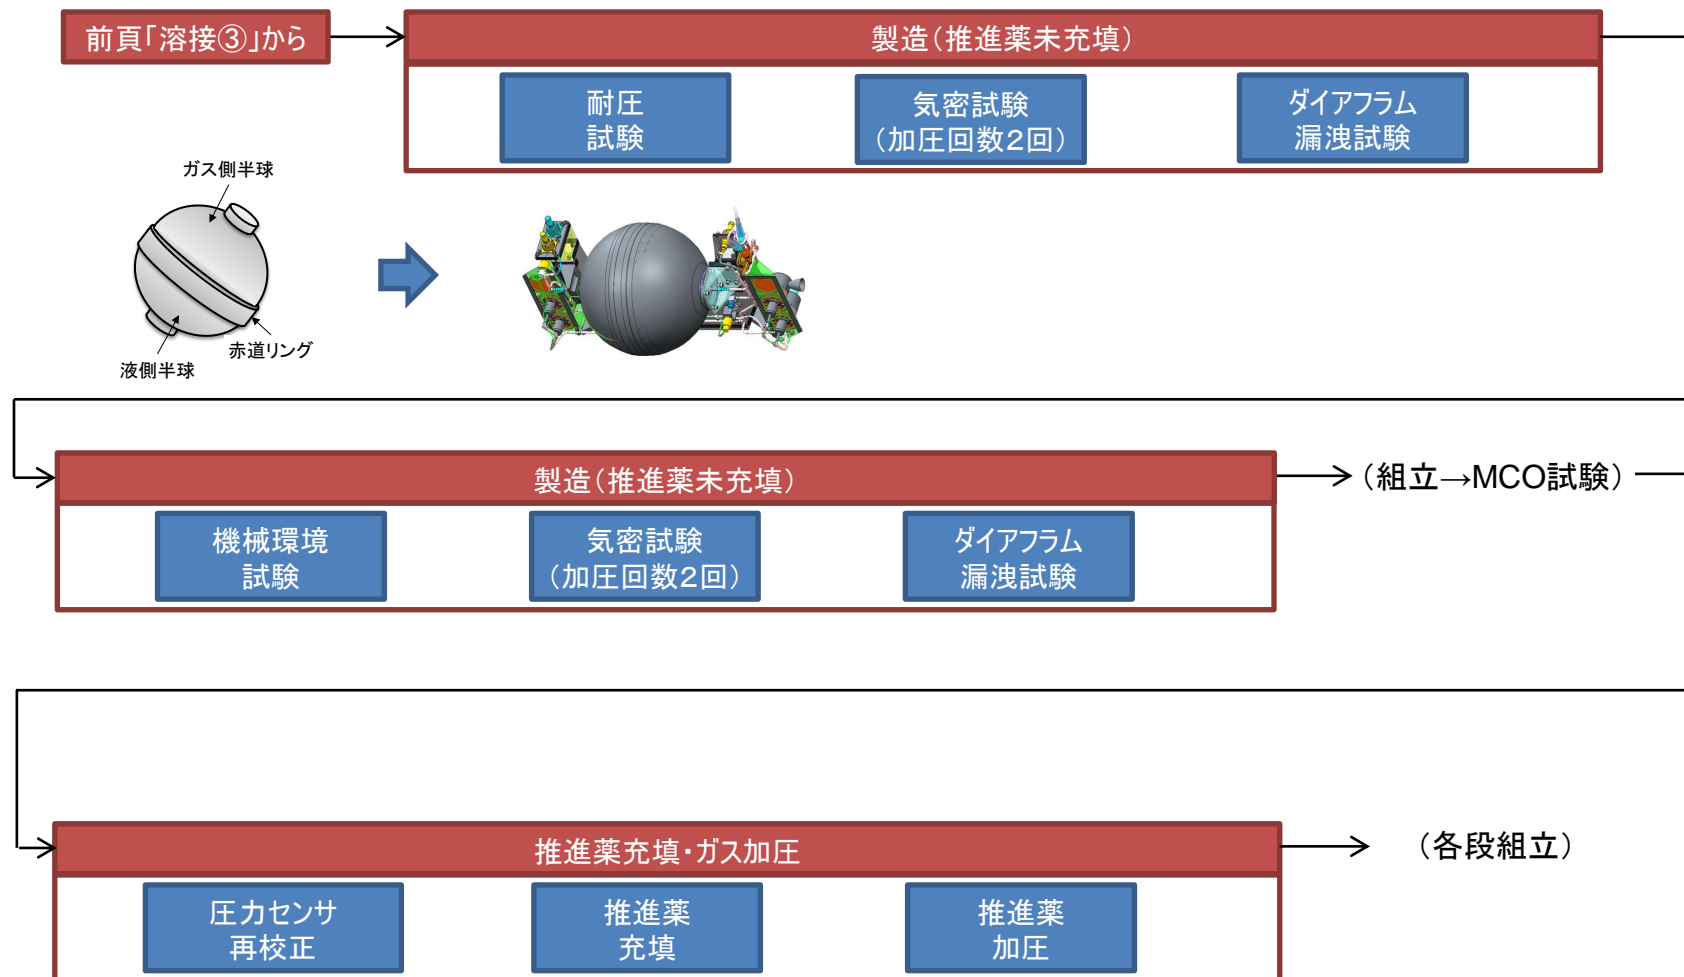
前頁「溶接③」から

製造（推進薬未充填）

耐圧
試験

気密試験
（加圧回数2回）

ダイアフラム
漏洩試験

ガス側半球

赤道リング

液側半球

製造（推進薬未充填）

機械環境
試験

気密試験
（加圧回数2回）

ダイアフラム
漏洩試験

（組立→MCO試験）

推進薬充填・ガス加圧

圧力センサ
再校正

推進薬
充填

推進薬
加圧

（各段組立）